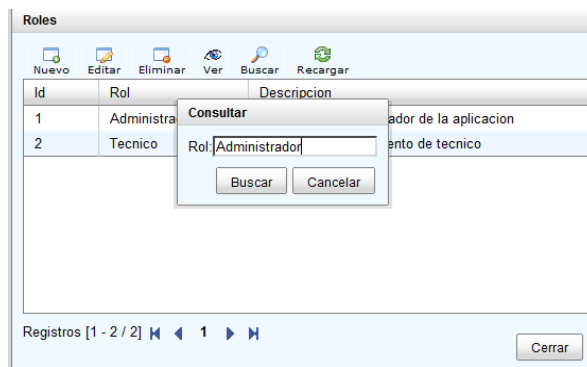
Roles

Nuevo Editar Eliminar Ver Buscar Recargar

| Id | Rol | Descripcion |
|---|---|---|
| 1 | Administra | ador de la aplicacion |
| 2 | Tecnico | ento de tecnico |

Consultar

Rol: Administrador

Buscar Cancelar

Registros [1 - 2 / 2] 1

Cerrar